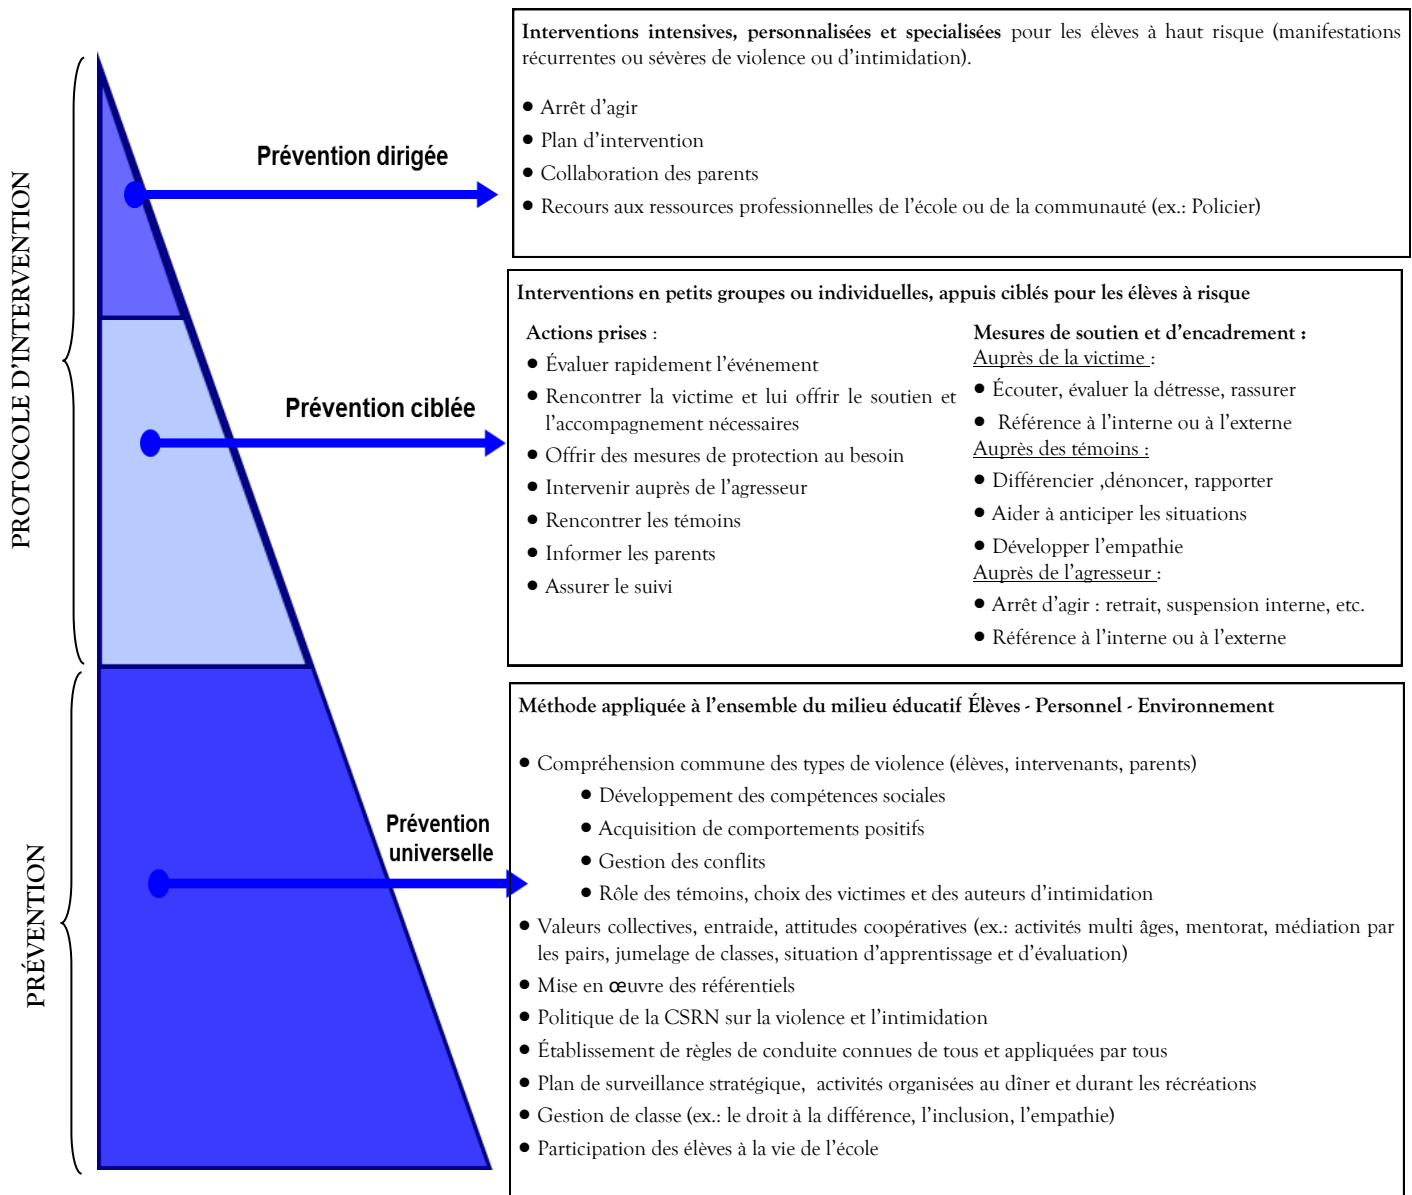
PROTOCOLE D'INTERVENTION

PRÉVENTION

Prévention dirigée

**Interventions intensives, personnalisées et specialisées** pour les élèves à haut risque (manifestations récurrentes ou sévères de violence ou d'intimidation).

- Arrêt d'agir
- Plan d'intervention
- Collaboration des parents
- Recours aux ressources professionnelles de l'école ou de la communauté (ex.: Policier)

Prévention ciblée

**Interventions en petits groupes ou individuelles, appuis ciblés pour les élèves à risque**

**Actions prises** :
- Évaluer rapidement l'événement
- Rencontrer la victime et lui offrir le soutien et l'accompagnement nécessaires
- Offrir des mesures de protection au besoin
- Intervenir auprès de l'agresseur
- Rencontrer les témoins
- Informer les parents
- Assurer le suivi

**Mesures de soutien et d'encadrement :**
Auprès de la victime :
- Écouter, évaluer la détresse, rassurer
- Référence à l'interne ou à l'externe
Auprès des témoins :
- Différencier ,dénoncer, rapporter
- Aider à anticiper les situations
- Développer l'empathie
Auprès de l'agresseur :
- Arrêt d'agir : retrait, suspension interne, etc.
- Référence à l'interne ou à l'externe

Prévention universelle

**Méthode appliquée à l'ensemble du milieu éducatif Élèves - Personnel - Environnement**

- Compréhension commune des types de violence (élèves, intervenants, parents)
  - Développement des compétences sociales
  - Acquisition de comportements positifs
  - Gestion des conflits
  - Rôle des témoins, choix des victimes et des auteurs d'intimidation
- Valeurs collectives, entraide, attitudes coopératives (ex.: activités multi âges, mentorat, médiation par les pairs, jumelage de classes, situation d'apprentissage et d'évaluation)
- Mise en œuvre des référentiels
- Politique de la CSRN sur la violence et l'intimidation
- Établissement de règles de conduite connues de tous et appliquées par tous
- Plan de surveillance stratégique, activités organisées au dîner et durant les récréations
- Gestion de classe (ex.: le droit à la différence, l'inclusion, l'empathie)
- Participation des élèves à la vie de l'école